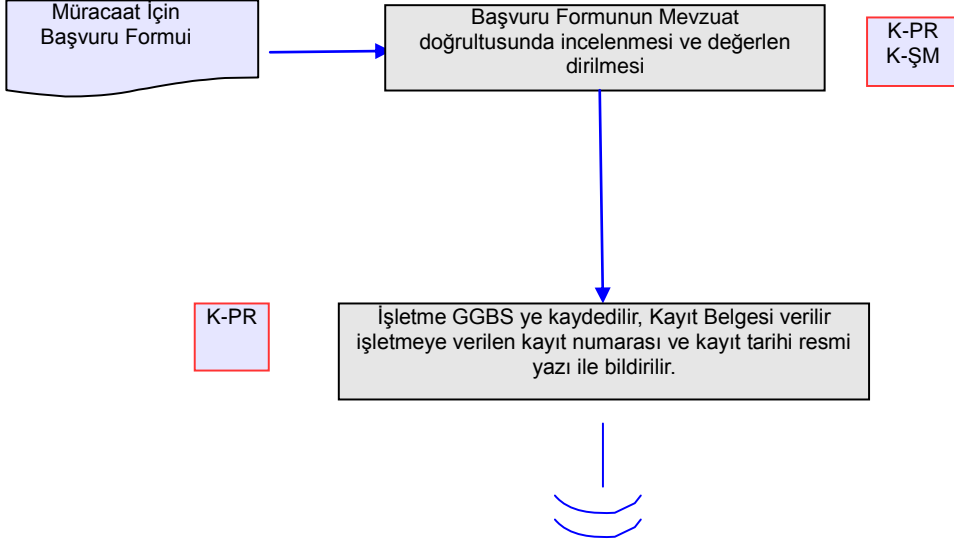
Müracaat İçin Başvuru Formui

Başvuru Formunun Mevzuat doğrultusunda incelenmesi ve değerlen dirilmesi

K-PR
K-ŞM

K-PR

İşletme GGBS ye kaydedilir, Kayıt Belgesi verilir işletmeye verilen kayıt numarası ve kayıt tarihi resmi yazı ile bildirilir.